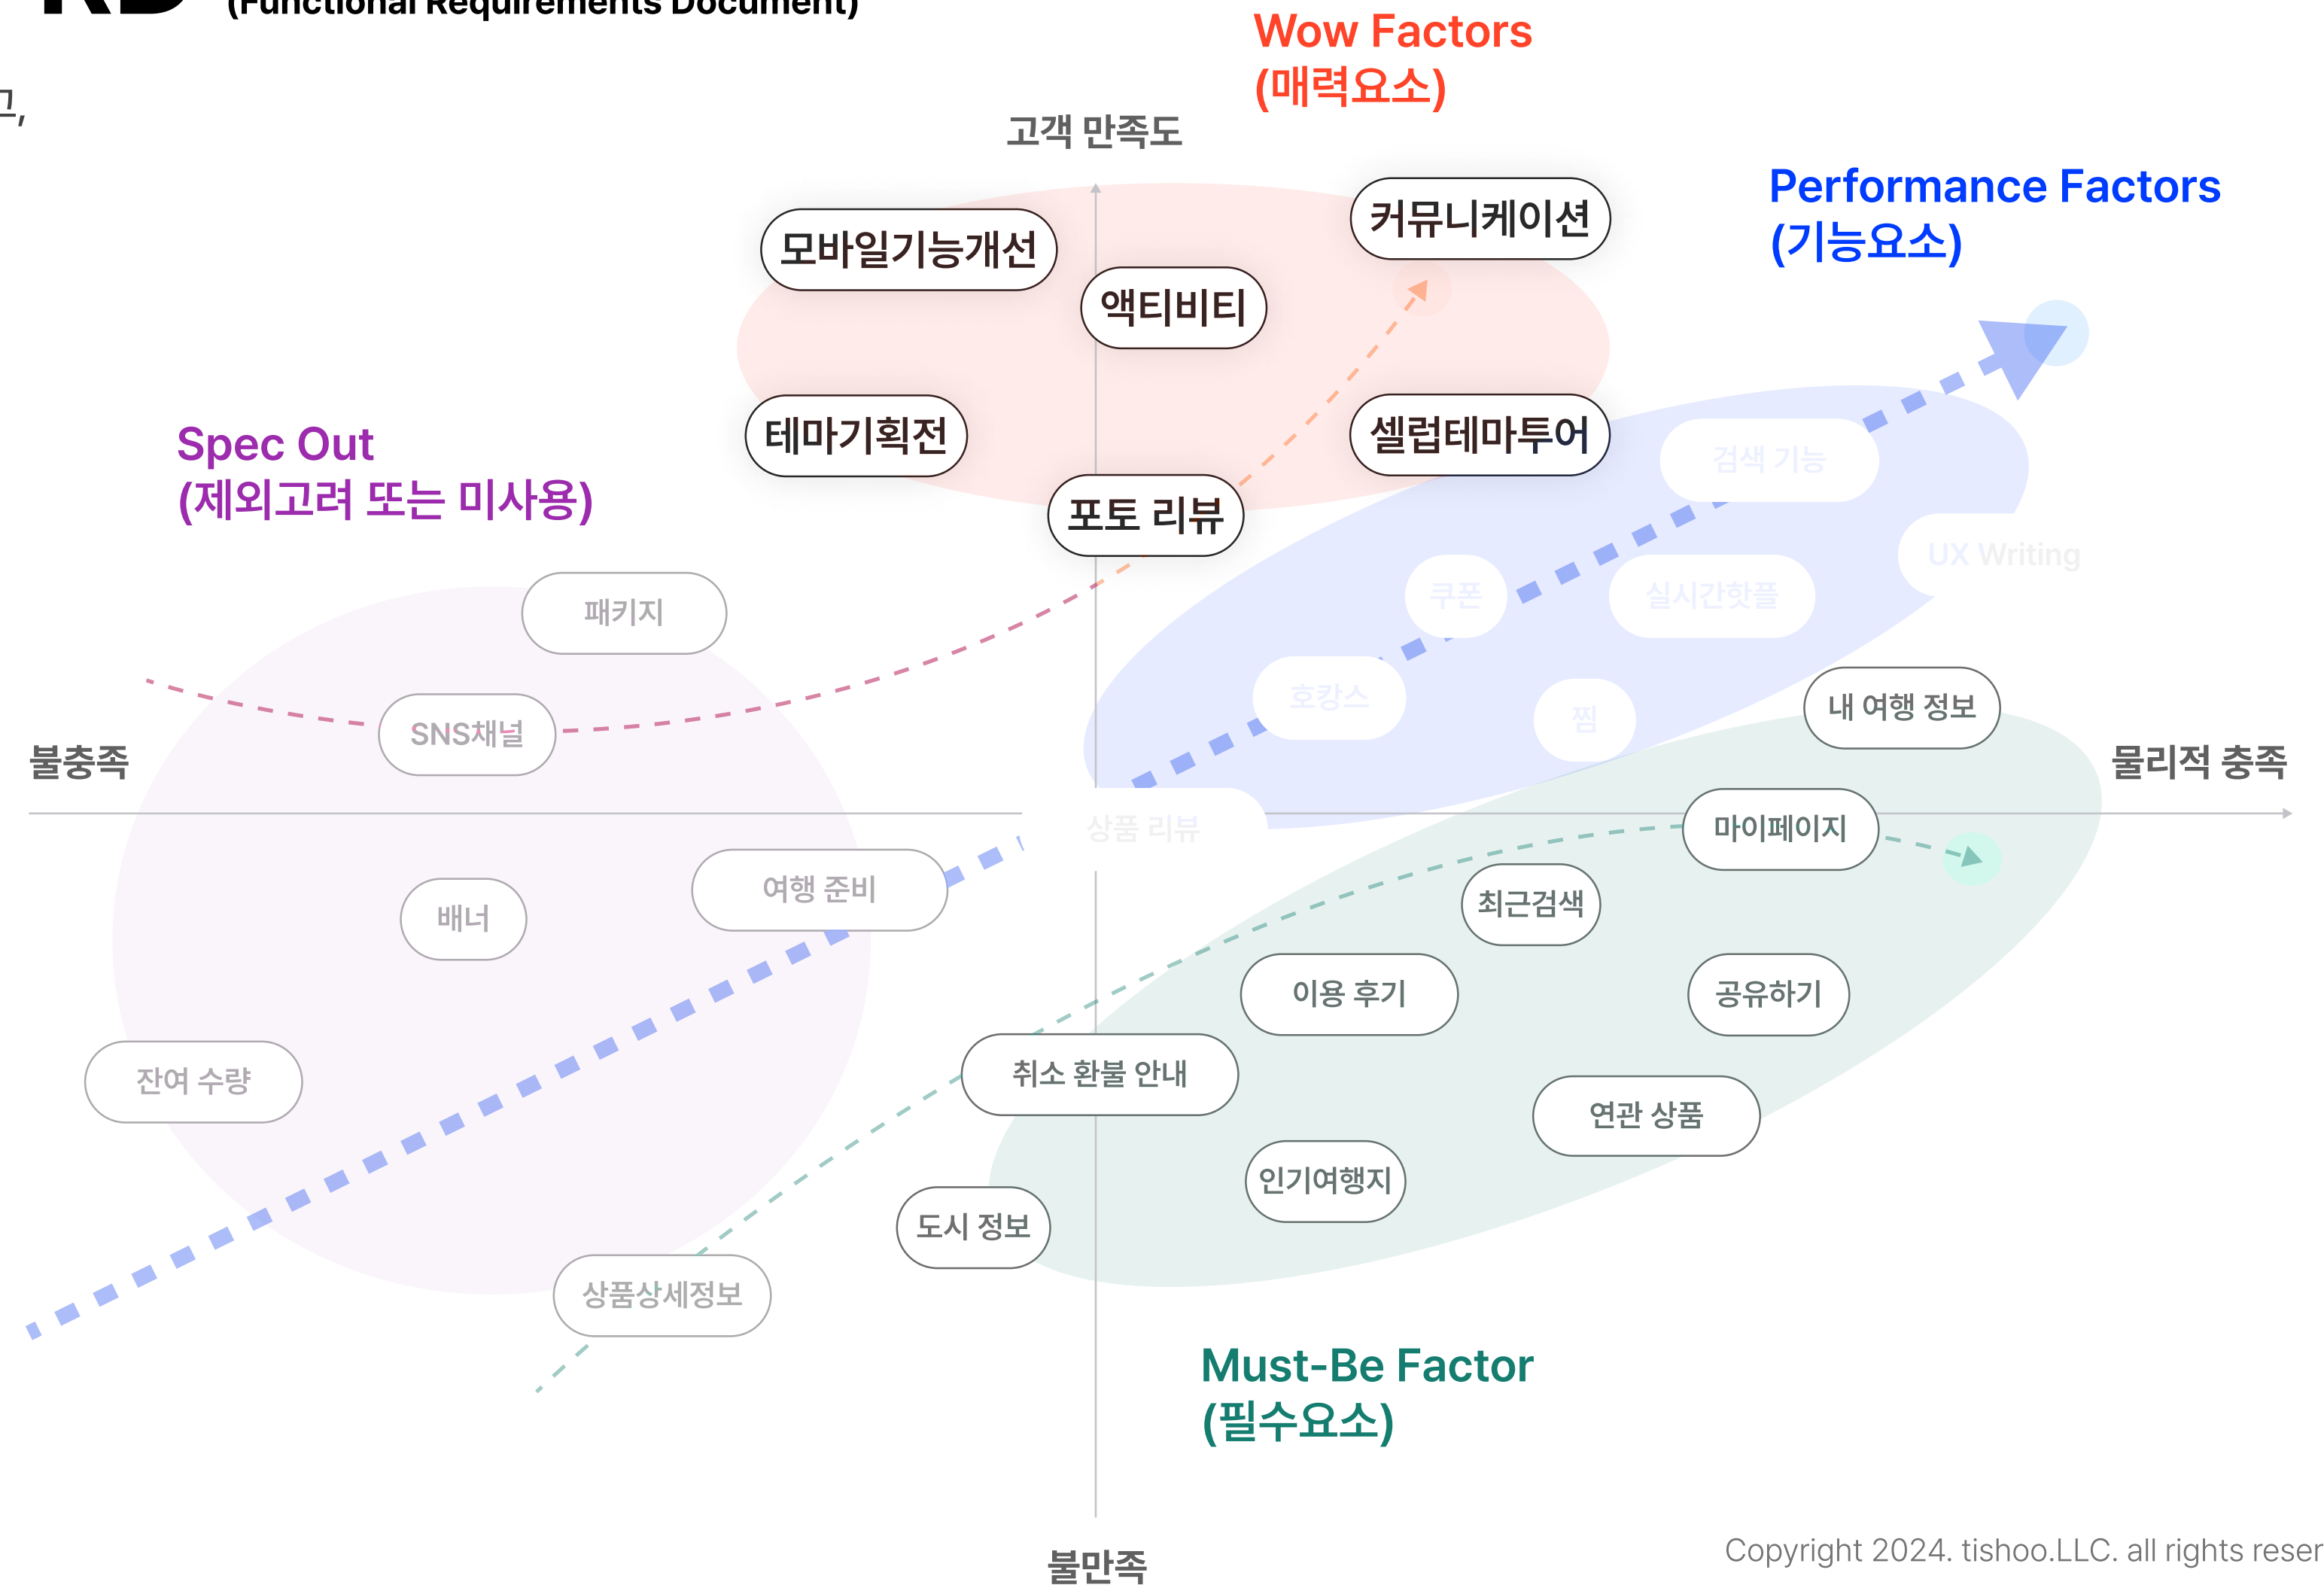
(Functional Requirements Document)

고,

Wow Factors
(매력요소)

고객 만족도

Performance Factors
(기능요소)

모바일기능개선
커뮤니케이션
액티비티
테마기획전
셀럽테마투어
포토 리뷰

Spec Out
(제외고려 또는 미사용)

검색 기능
UX Writing
쿠폰
실시간핫플
호캉스
찜
패키지
SNS채널
내 여행 정보

불충족

물리적 충족

상품 리뷰
마이페이지
여행 준비
배너
최근검색
이용 후기
공유하기
잔여 수량
취소 환불 안내
연관 상품
인기여행지
도시 정보
상품상세정보

Must-Be Factor
(필수요소)

불만족

Copyright 2024. tishoo.LLC. all rights reser